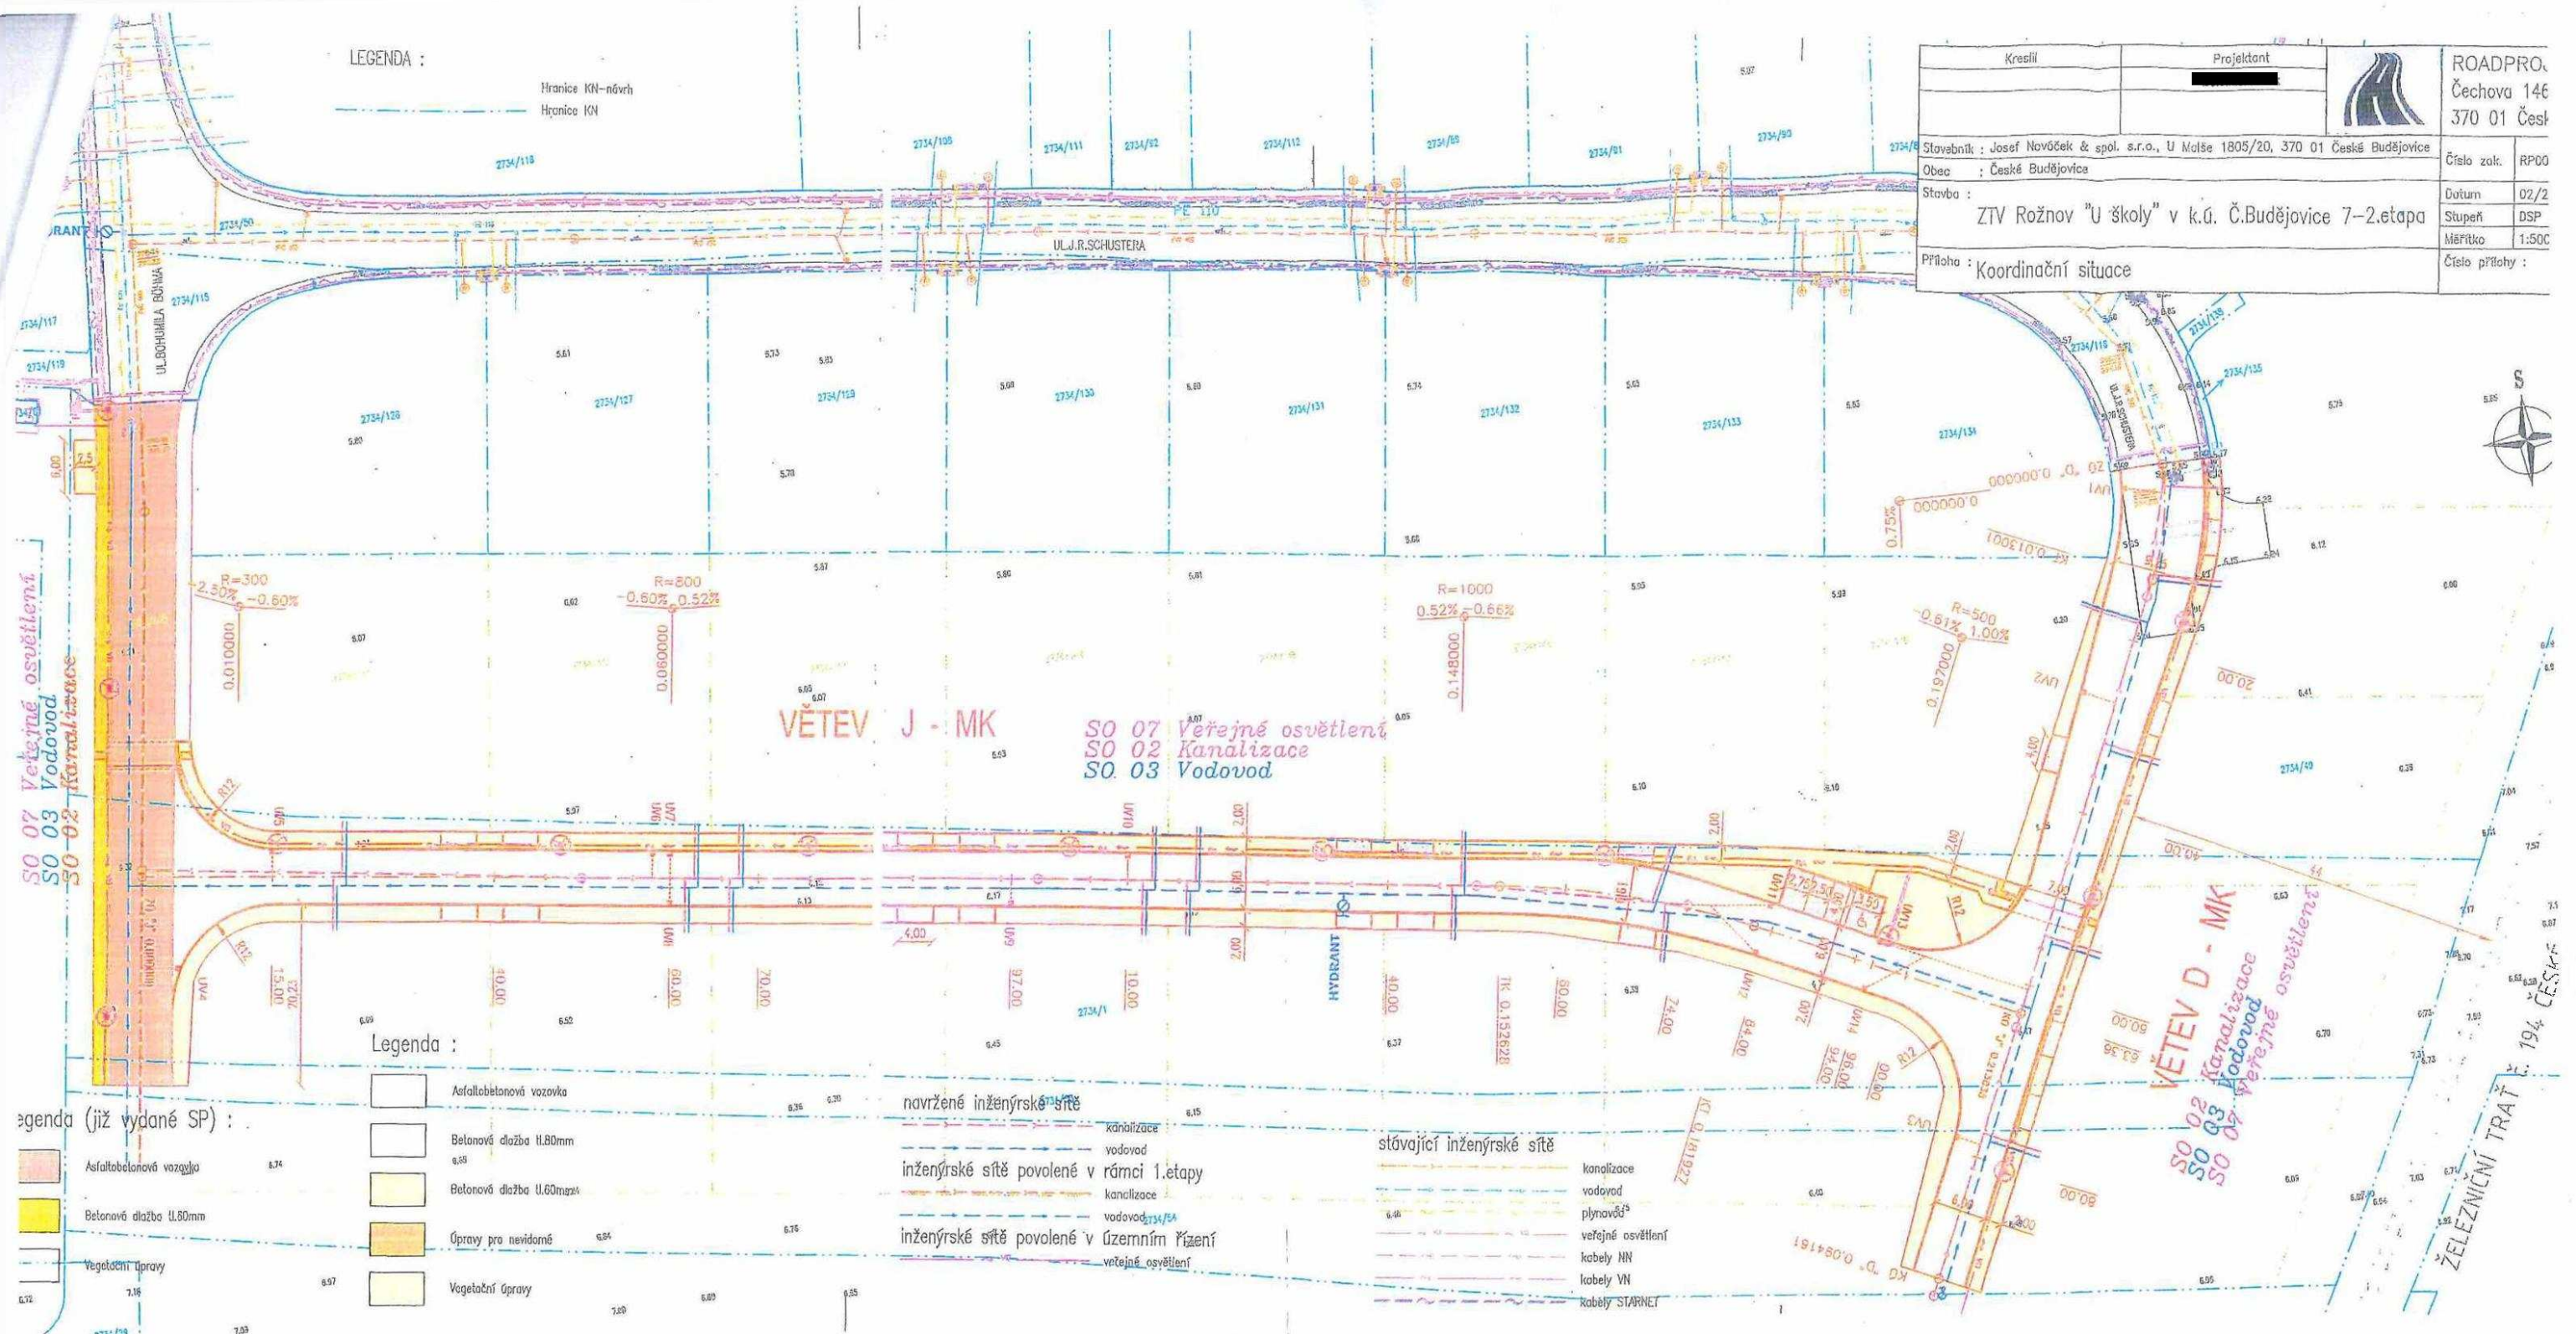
LEGENDA :

Hranice KN-návrh
Hranice KN

| Kreslil | Projektant | | ROADPRO Čechova 146 370 01 Česk |
|---|---|---|---|
| Stavebník : Josef Nováček & spol. s.r.o., U Malše 1805/20, 370 01 České Budějovice | | Číslo zak. | RP00 |
| Obec : České Budějovice | | | |
| Stavba : ZTV Rožnov "U školy" v k.ú. Č.Budějovice 7-2.etapa | | Datum | 02/2 |
| | | Stupeň | DSP |
| | | Měřítko | 1:500 |
| Příloha : Koordinační situace | | Číslo přílohy : | |

2734/118
2734/105
2734/111
2734/92
2734/112
2734/89
2734/91
2734/90
PE 110
UL.J.R.SCHUSTERA
UL.BOHUMILA BÖHMA
2734/115
2734/117
2734/119
2734/126
2734/127
2734/128
2734/130
2734/131
2734/132
2734/133
2734/134
2734/135
UL.J.R.SCHUSTERA
S

R=300
-2.50% -0.60%
0.010000
R=800
-0.60% 0.52%
0.060000
R=1000
0.52% -0.66%
0.148000
R=500
-0.61% 1.00%
0.197000
0.75%
0.000000

VĚTEV J - MK
SO 07 Veřejné osvětlení
SO 02 Kanalizace
SO 03 Vodovod

SO 07 Veřejné osvětlení
SO 03 Vodovod
SO 02 Kanalizace

VĚTEV D - MK
SO 02 Kanalizace
SO 03 Vodovod
SO 07 Veřejné osvětlení

HYDRANT
2734/1
2734/40
ŽELEZNIČNÍ TRAŤ č. 194 ČESKÉ

Legenda :
Asfaltobetonová vozovka
Betonová dlažba tl.80mm
Betonová dlažba tl.60mm
Úpravy pro nevidomé
Vegetační úpravy

Legenda (již vydané SP) :
Asfaltobetonová vozovka
Betonová dlažba tl.80mm
Vegetační úpravy

navržené inženýrské sítě
kanalizace
vodovod
inženýrské sítě povolené v rámci 1.etapy
kanalizace
vodovod
inženýrské sítě povolené v územním řízení
veřejné osvětlení

stávající inženýrské sítě
kanalizace
vodovod
plynovod
veřejné osvětlení
kabely NN
kabely VN
kabely STARNET